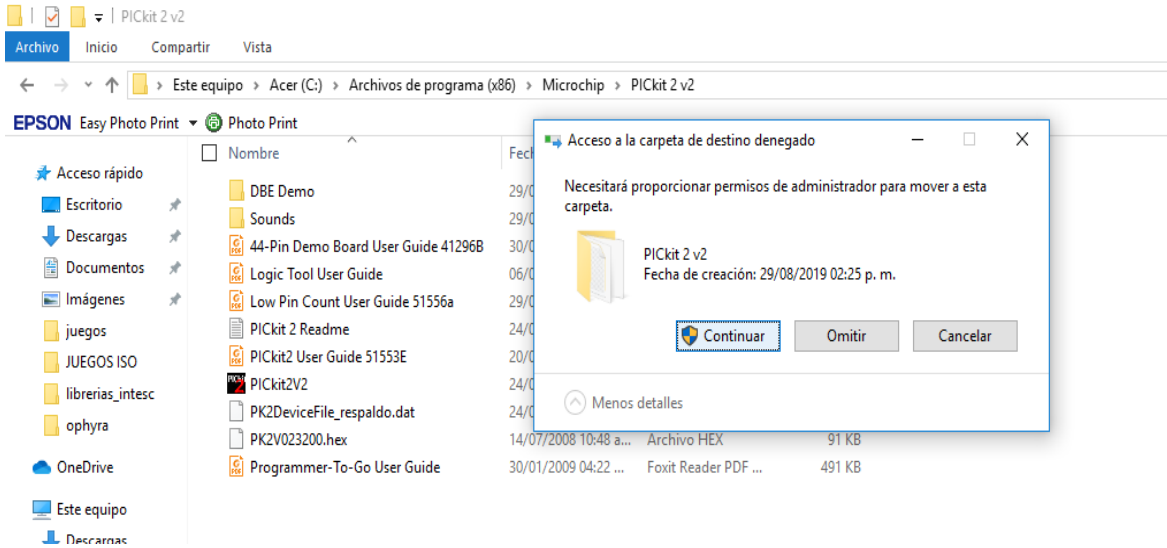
PICkit 2 v2

Archivo Inicio Compartir Vista

Este equipo > Acer (C:) > Archivos de programa (x86) > Microchip > PICkit 2 v2

EPSON Easy Photo Print Photo Print

Acceso rápido
Escritorio
Descargas
Documentos
Imágenes
juegos
JUEGOS ISO
librerias_intesc
ophyra
OneDrive
Este equipo
Descargas

Nombre
DBE Demo
Sounds
44-Pin Demo Board User Guide 41296B
Logic Tool User Guide
Low Pin Count User Guide 51556a
PICkit 2 Readme
PICkit2 User Guide 51553E
PICkit2V2
PK2DeviceFile_respaldo.dat
PK2V023200.hex
Programmer-To-Go User Guide

Fech
29/0
29/0
30/0
06/0
29/0
24/0
20/0
24/0
24/0
14/07/2008 10:48 a... Archivo HEX 91 KB
30/01/2009 04:22 ... Foxit Reader PDF ... 491 KB

Acceso a la carpeta de destino denegado

Necesitará proporcionar permisos de administrador para mover a esta carpeta.

PICkit 2 v2
Fecha de creación: 29/08/2019 02:25 p. m.

Continuar Omitir Cancelar

Menos detalles